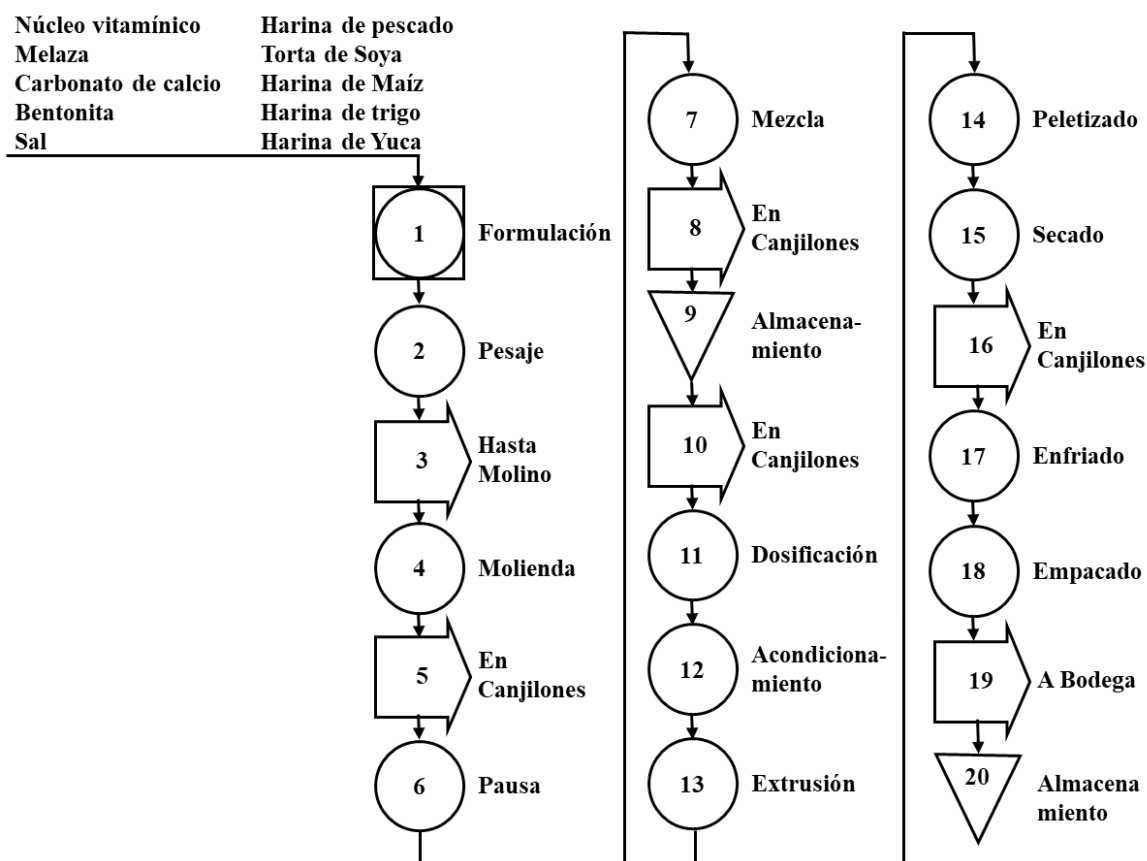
Núcleo vitamínico
Melaza
Carbonato de calcio
Bentonita
Sal

Harina de pescado
Torta de Soya
Harina de Maíz
Harina de trigo
Harina de Yuca

1 Formulación
2 Pesaje
3 Hasta Molino
4 Molienda
5 En Canjilones
6 Pausa

7 Mezcla
8 En Canjilones
9 Almacenamiento
10 En Canjilones
11 Dosificación
12 Acondicionamiento
13 Extrusión

14 Peletizado
15 Secado
16 En Canjilones
17 Enfriado
18 Empacado
19 A Bodega
20 Almacena miento